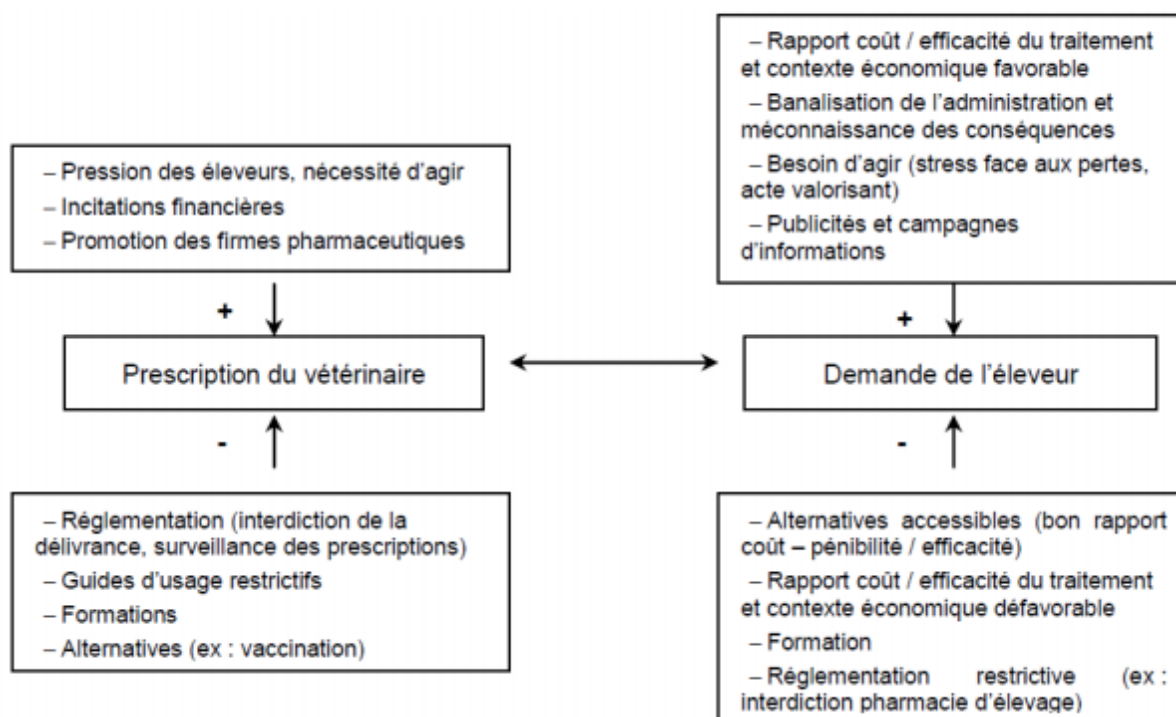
– Rapport coût / efficacité du traitement et contexte économique favorable
– Banalisation de l'administration et méconnaissance des conséquences
– Besoin d'agir (stress face aux pertes, acte valorisant)
– Publicités et campagnes d'informations

– Pression des éleveurs, nécessité d'agir
– Incitations financières
– Promotion des firmes pharmaceutiques

+

+

Prescription du vétérinaire

Demande de l'éleveur

-

-

– Réglementation (interdiction de la délivrance, surveillance des prescriptions)
– Guides d'usage restrictifs
– Formations
– Alternatives (ex : vaccination)

– Alternatives accessibles (bon rapport coût – pénibilité / efficacité)
– Rapport coût / efficacité du traitement et contexte économique défavorable
– Formation
– Réglementation restrictive (ex : interdiction pharmacie d'élevage)